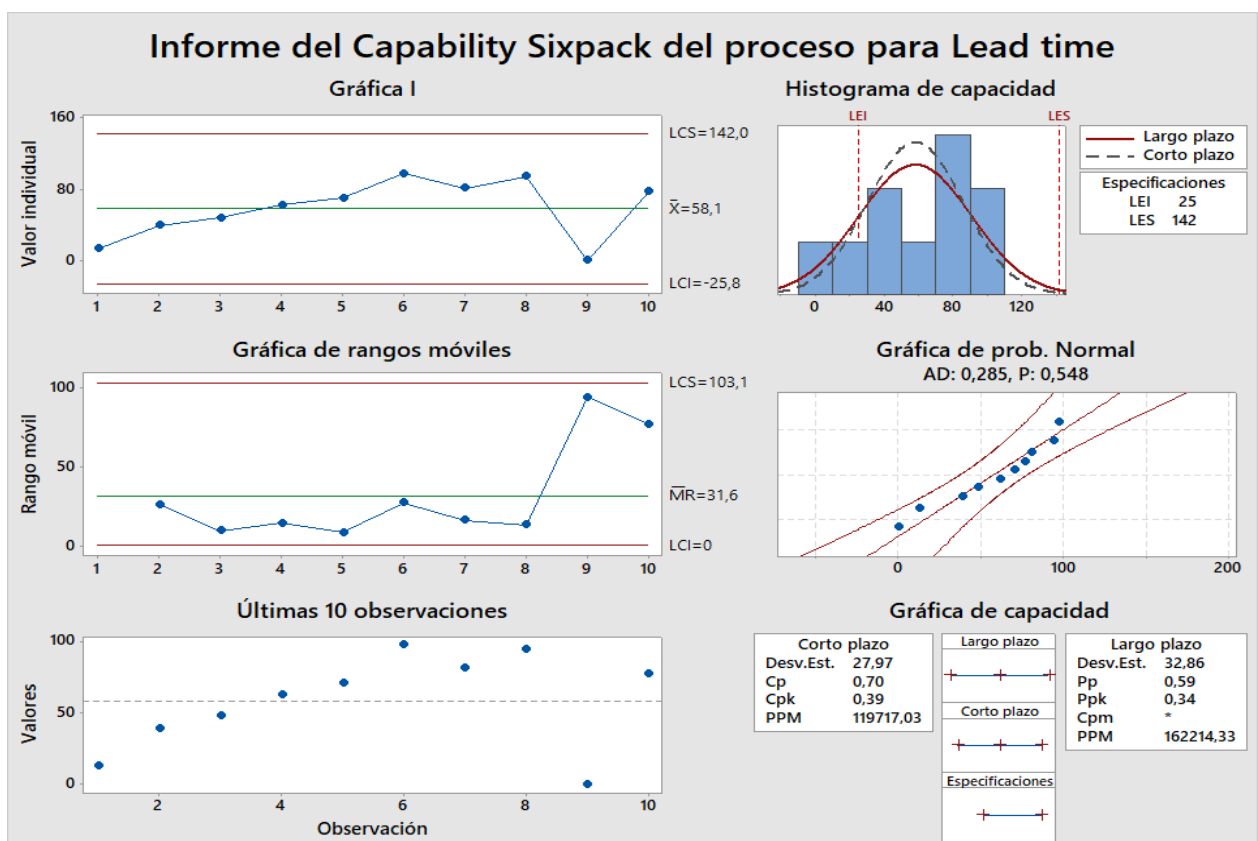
Informe del Capability Sixpack del proceso para Lead time

Gráfica I

Valor individual

160
80
0

LCS=142,0
$\bar{X}$=58,1
LCI=-25,8

1 2 3 4 5 6 7 8 9 10

Histograma de capacidad

LEI LES

0 40 80 120

Largo plazo
Corto plazo

Especificaciones
LEI 25
LES 142

Gráfica de rangos móviles

Rango móvil

100
50
0

LCS=103,1
$\overline{MR}$=31,6
LCI=0

1 2 3 4 5 6 7 8 9 10

Gráfica de prob. Normal
AD: 0,285, P: 0,548

0 100 200

Últimas 10 observaciones

Valores

100
50
0

2 4 6 8 10
Observación

Gráfica de capacidad

| Corto plazo | |
|---|---|
| Desv.Est. | 27,97 |
| Cp | 0,70 |
| Cpk | 0,39 |
| PPM | 119717,03 |

Largo plazo
Corto plazo
Especificaciones

| Largo plazo | |
|---|---|
| Desv.Est. | 32,86 |
| Pp | 0,59 |
| Ppk | 0,34 |
| Cpm | * |
| PPM | 162214,33 |